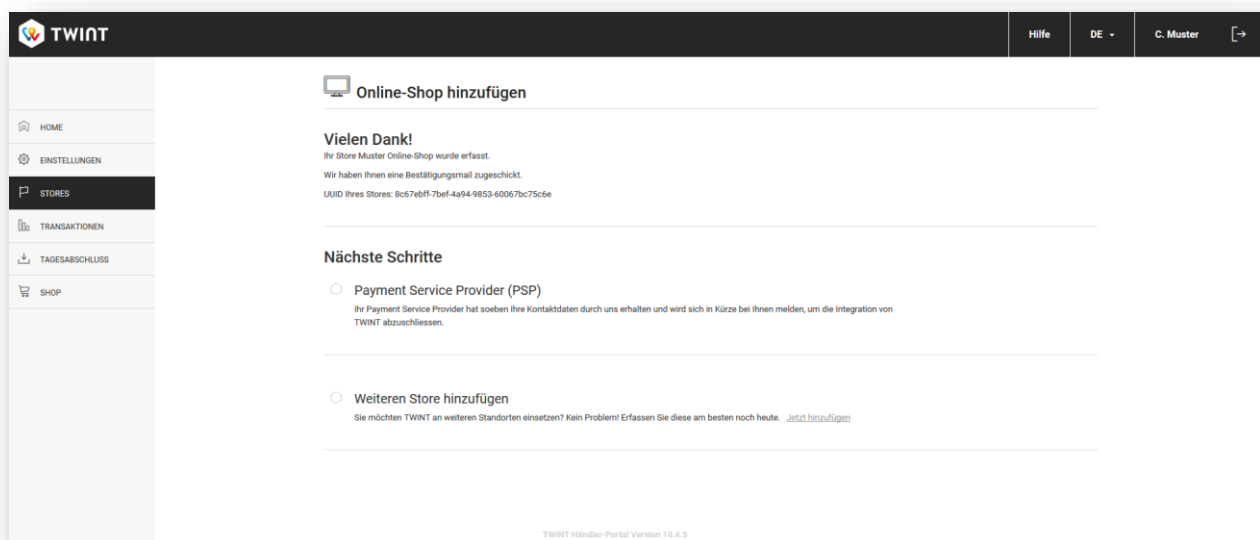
TWINT

Hilfe DE C. Muster

HOME
EINSTELLUNGEN
STORES
TRANSAKTIONEN
TAGESABSCHLUSS
SHOP

Online-Shop hinzufügen

Vielen Dank!
Ihr Store Muster Online-Shop wurde erfasst.
Wir haben Ihnen eine Bestätigungsmail zugeschickt.
UUID Ihres Stores: 8c67ebff-7bef-4a94-9853-60067bc75c6e

Nächste Schritte

Payment Service Provider (PSP)
Ihr Payment Service Provider hat soeben Ihre Kontaktdaten durch uns erhalten und wird sich in Kürze bei Ihnen melden, um die Integration von TWINT abzuschliessen.

Weiteren Store hinzufügen
Sie möchten TWINT an weiteren Standorten einsetzen? Kein Problem! Erfassen Sie diese am besten noch heute. Jetzt hinzufügen

TWINT Händler-Portal Version 10.4.5